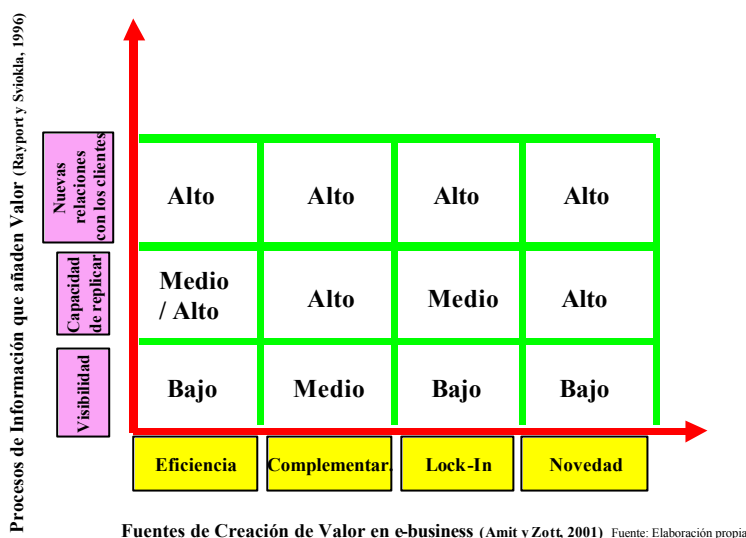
Procesos de Información que añaden Valor (Rayport y Sviokla, 1996)

| | Eficiencia | Complementar. | Lock-In | Novedad |
|---|---|---|---|---|
| Nuevas relaciones con los clientes | Alto | Alto | Alto | Alto |
| Capacidad de replicar | Medio / Alto | Alto | Medio | Alto |
| Visibilidad | Bajo | Medio | Bajo | Bajo |

Fuentes de Creación de Valor en e-business (Amit y Zott, 2001) Fuente: Elaboración propia